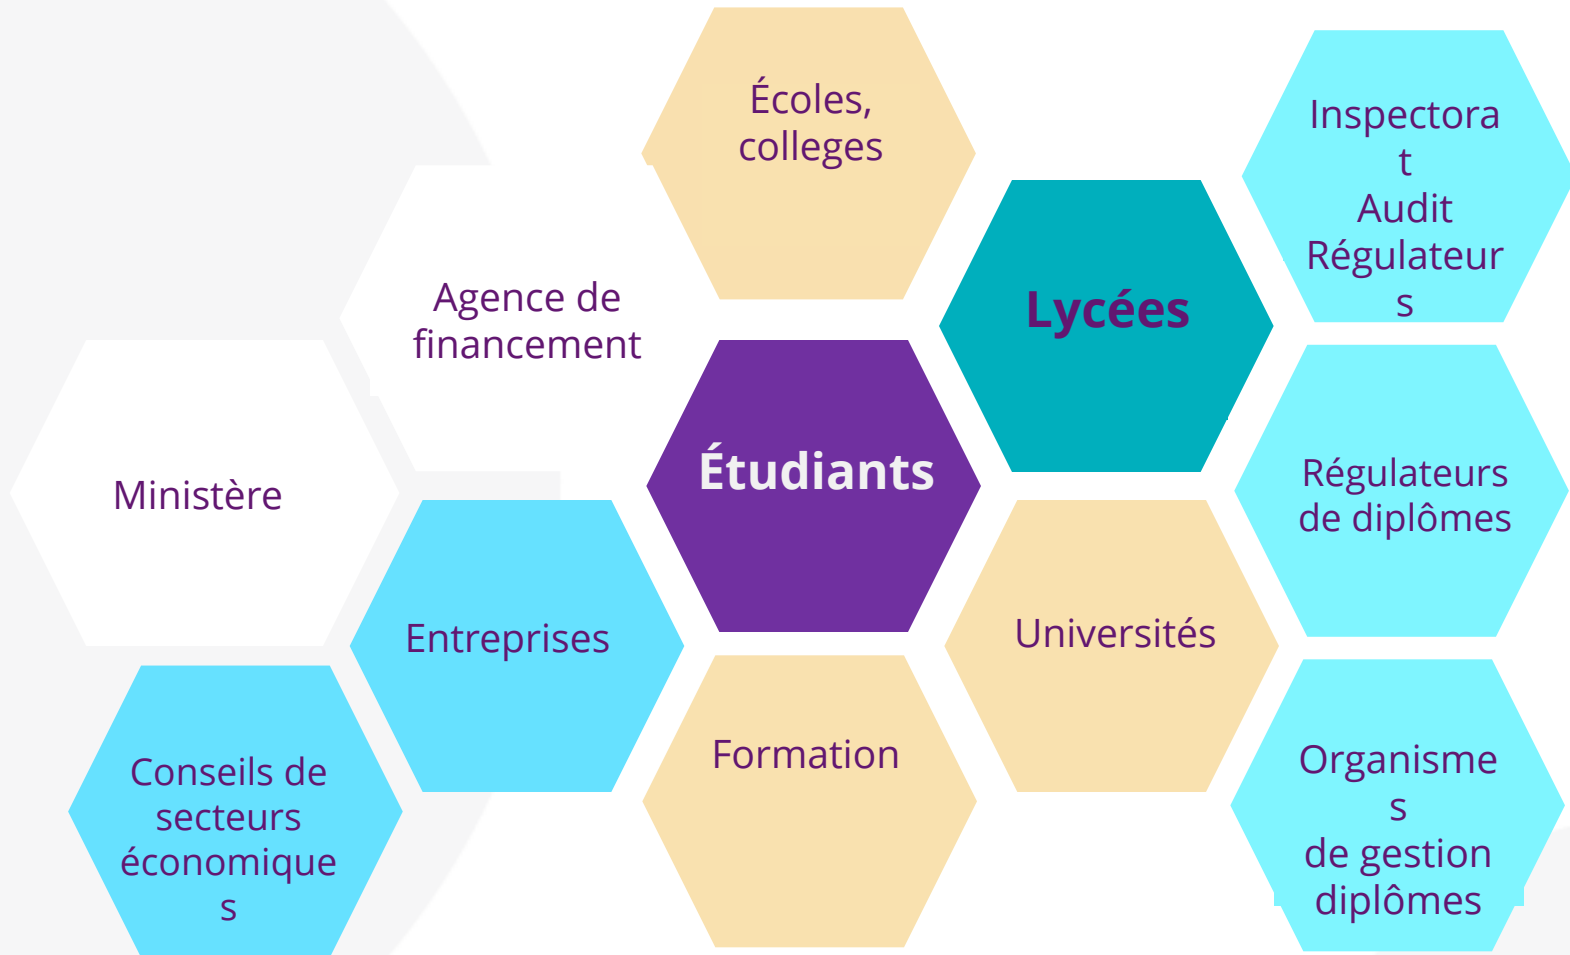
Écoles, colleges

Agence de financement

Lycées

Inspectora t Audit Régulateur s

Ministère

Étudiants

Régulateurs de diplômes

Entreprises

Universités

Formation

Conseils de secteurs économique s

Organisme s de gestion diplômes